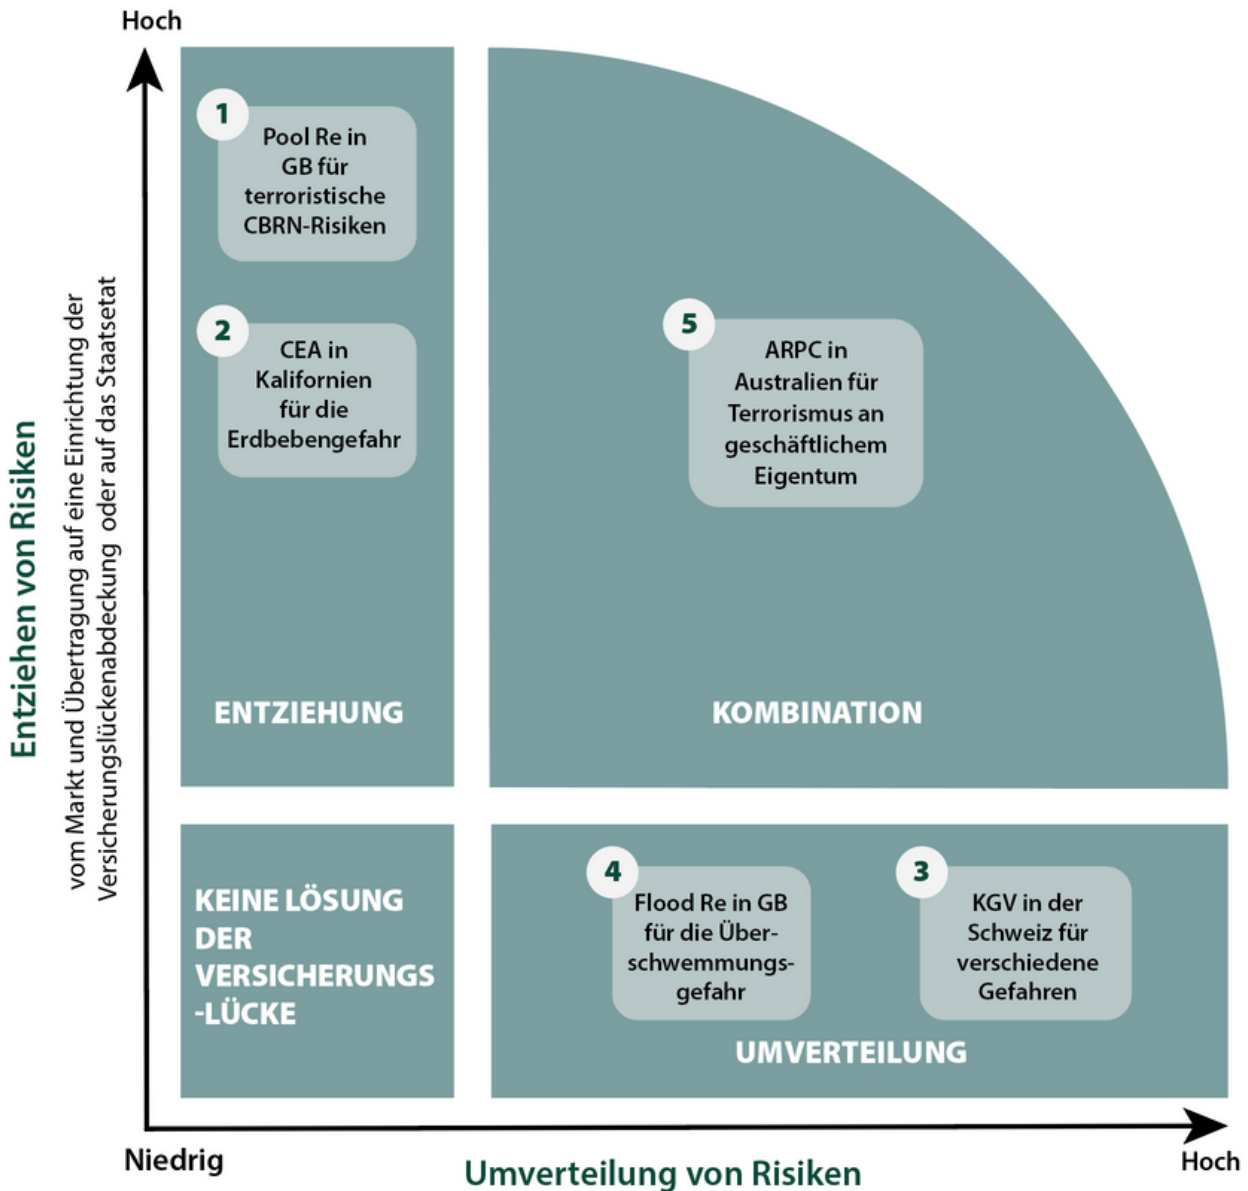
Hoch

Entziehen von Risiken

vom Markt und Übertragung auf eine Einrichtung der Versicherungslückenabdeckung oder auf das Staatsetat

1
Pool Re in GB für terroristische CBRN-Risiken

2
CEA in Kalifornien für die Erdbebengefahr

ENTZIEHUNG

5
ARPC in Australien für Terrorismus an geschäftlichem Eigentum

KOMBINATION

KEINE LÖSUNG DER VERSICHERUNGS -LÜCKE

4
Flood Re in GB für die Überschwemmungsgefahr

3
KGV in der Schweiz für verschiedene Gefahren

UMVERTEILUNG

Niedrig

Umverteilung von Risiken

Hoch